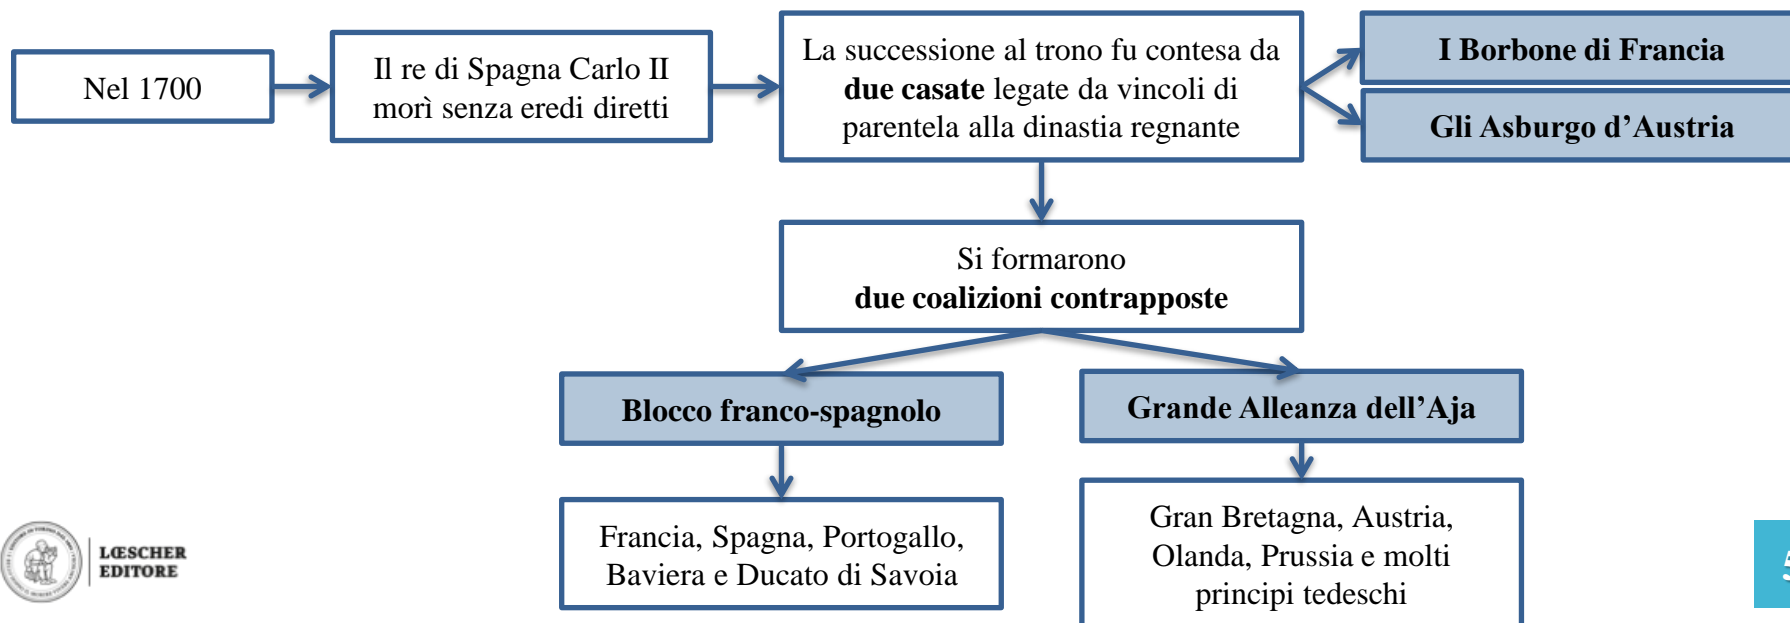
Nel 1700

Il re di Spagna Carlo II morì senza eredi diretti

La successione al trono fu contesa da **due casate** legate da vincoli di parentela alla dinastia regnante

**I Borbone di Francia**

**Gli Asburgo d’Austria**

Si formarono **due coalizioni contrapposte**

**Blocco franco-spagnolo**

**Grande Alleanza dell’Aja**

Francia, Spagna, Portogallo, Baviera e Ducato di Savoia

Gran Bretagna, Austria, Olanda, Prussia e molti principi tedeschi

LŒSCHER EDITORE

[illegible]